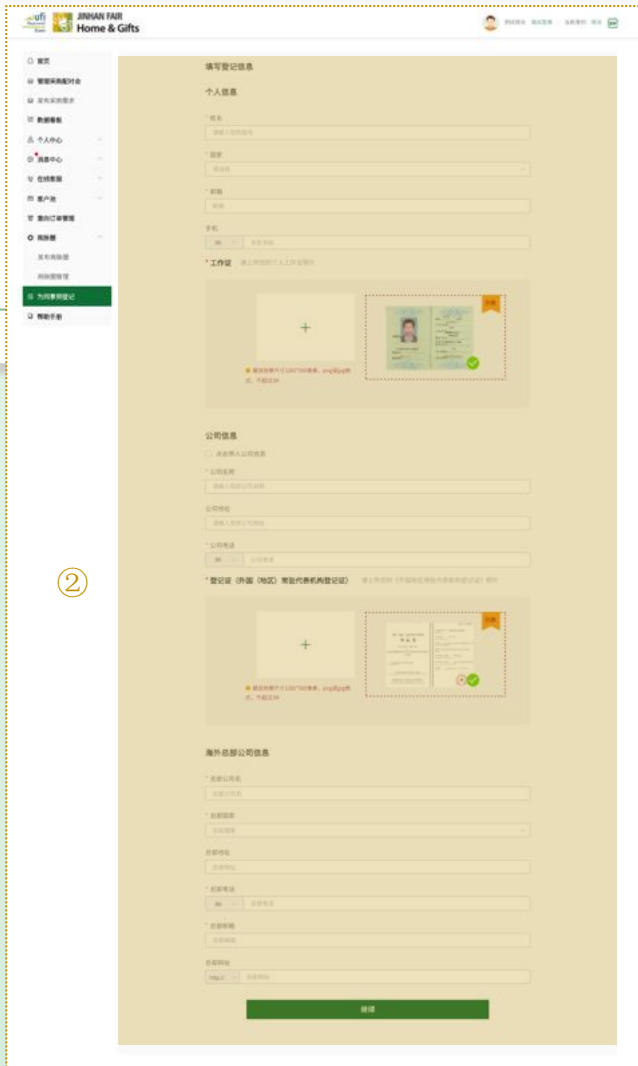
ufi JINHAN FAIR Home & Gifts

首页
管理采购配对会
发布采购需求
数据看板
个人中心
消息中心
在线客服
客户池
我的订单管理
商旅通
发布商旅通
商旅通管理
为同事预登记
帮助手册

填写登记信息

个人信息

* 姓名
请输入您的姓名

* 国家
请选择

* 邮箱
邮箱

手机
+86 请选择

* 工作证 请上传您的个人工作证照片

+

最佳尺寸为1267*500像素，png或jpg格式，不超过2M

示例

公司信息

未检索到公司信息

* 公司名称
请输入您的公司名称

公司地址
请输入您的公司地址

* 公司电话
+86 公司电话

* 登记证（外国（地区）常驻代表机构登记证） 请上传您的《外国地区常驻代表机构登记证》照片

+

最佳尺寸为1267*500像素，png或jpg格式，不超过2M

示例

②

海外总部公司信息

* 总部公司名
总部公司名

* 总部国家
总部国家

总部地址
总部地址

* 总部电话
+86 总部电话

* 总部邮箱
总部邮箱

总部网址
http:// 总部网址

提交